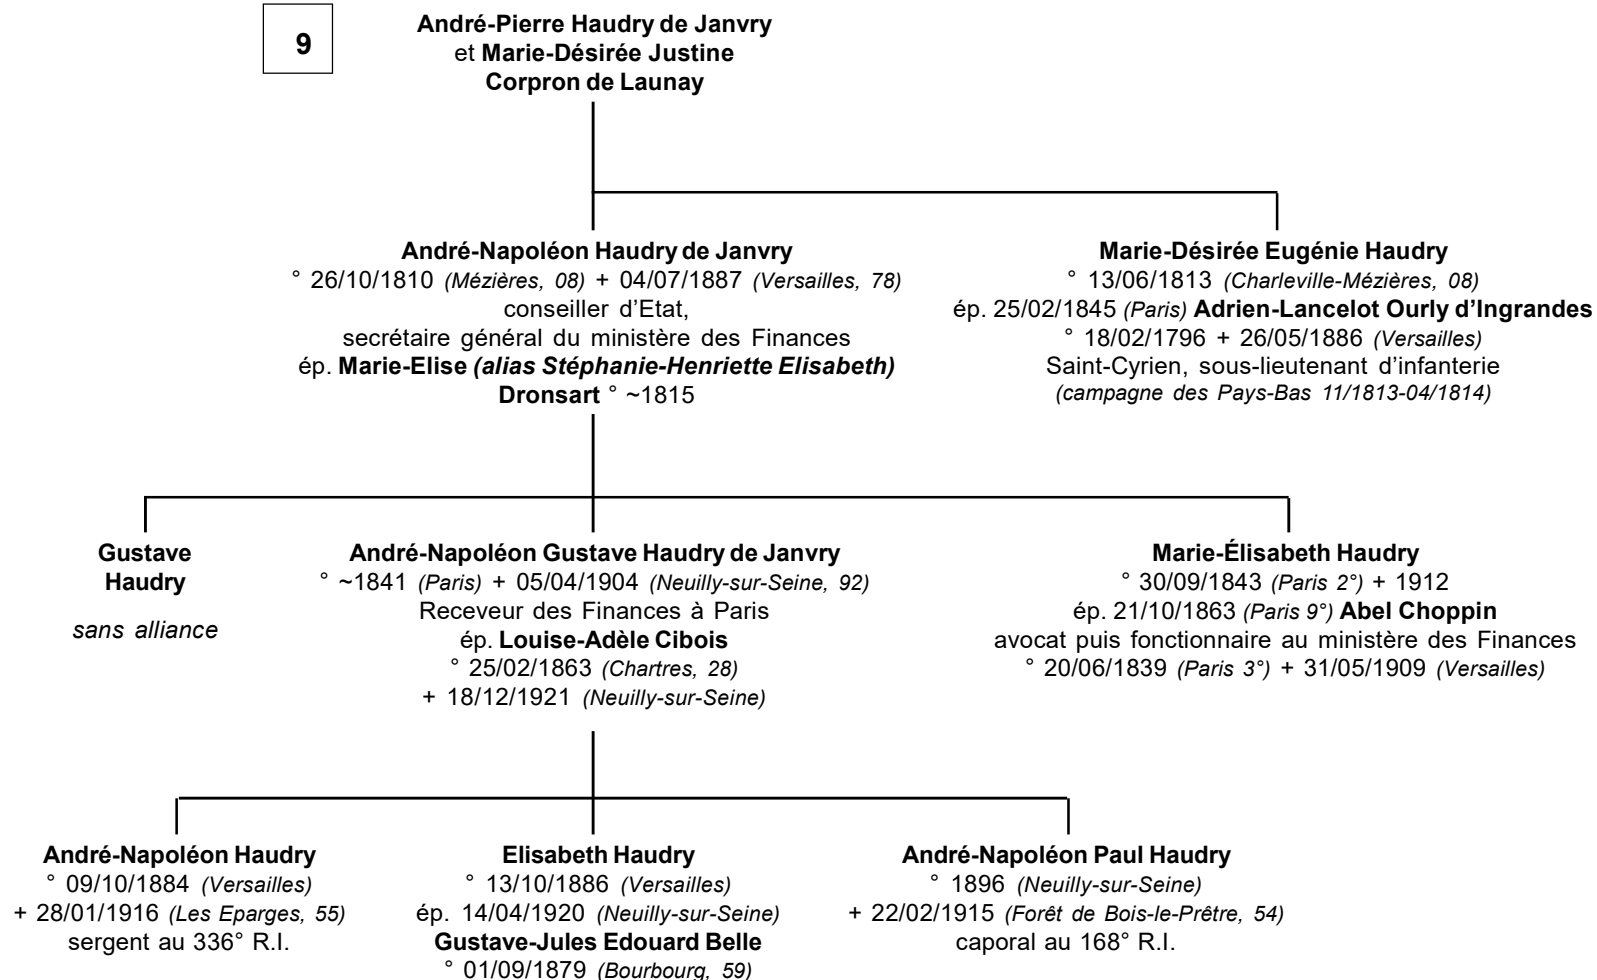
9

André-Pierre Haudry de Janvry
et Marie-Désirée Justine
Corpron de Launay

André-Napoléon Haudry de Janvry
° 26/10/1810 (Mézières, 08) + 04/07/1887 (Versailles, 78)
conseiller d'Etat,
secrétaire général du ministère des Finances
ép. Marie-Elise (alias Stéphanie-Henriette Elisabeth)
Dronsart ° ~1815

Marie-Désirée Eugénie Haudry
° 13/06/1813 (Charleville-Mézières, 08)
ép. 25/02/1845 (Paris) Adrien-Lancelot Ourly d'Ingrandes
° 18/02/1796 + 26/05/1886 (Versailles)
Saint-Cyrien, sous-lieutenant d'infanterie
(campagne des Pays-Bas 11/1813-04/1814)

Gustave
Haudry

sans alliance

André-Napoléon Gustave Haudry de Janvry
° ~1841 (Paris) + 05/04/1904 (Neuilly-sur-Seine, 92)
Receveur des Finances à Paris
ép. Louise-Adèle Cibois
° 25/02/1863 (Chartres, 28)
+ 18/12/1921 (Neuilly-sur-Seine)

Marie-Élisabeth Haudry
° 30/09/1843 (Paris 2°) + 1912
ép. 21/10/1863 (Paris 9°) Abel Choppin
avocat puis fonctionnaire au ministère des Finances
° 20/06/1839 (Paris 3°) + 31/05/1909 (Versailles)

André-Napoléon Haudry
° 09/10/1884 (Versailles)
+ 28/01/1916 (Les Eparges, 55)
sergent au 336° R.I.

Elisabeth Haudry
° 13/10/1886 (Versailles)
ép. 14/04/1920 (Neuilly-sur-Seine)
Gustave-Jules Edouard Belle
° 01/09/1879 (Bourbourg, 59)

André-Napoléon Paul Haudry
° 1896 (Neuilly-sur-Seine)
+ 22/02/1915 (Forêt de Bois-le-Prêtre, 54)
caporal au 168° R.I.